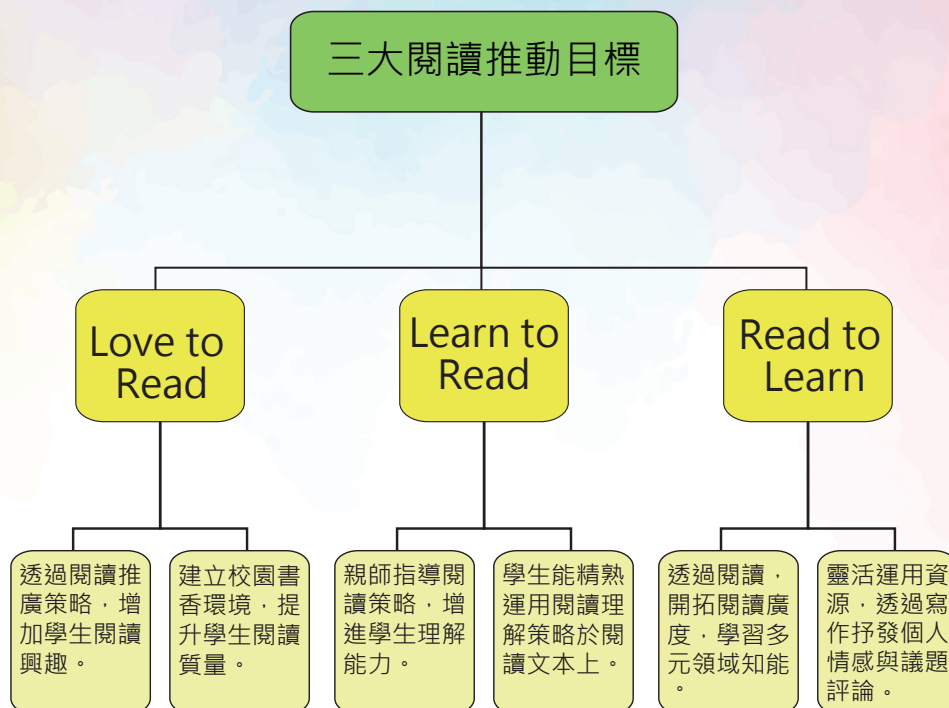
三大閱讀推動目標

Love to Read

Learn to Read

Read to Learn

透過閱讀推廣策略，增加學生閱讀興趣。

建立校園書香環境，提升學生閱讀質量。

親師指導閱讀策略，增進學生理解能力。

學生能精熟運用閱讀理解策略於閱讀文本上。

透過閱讀，開拓閱讀廣度，學習多元領域知能。

靈活運用資源，透過寫作抒發個人情感與議題評論。